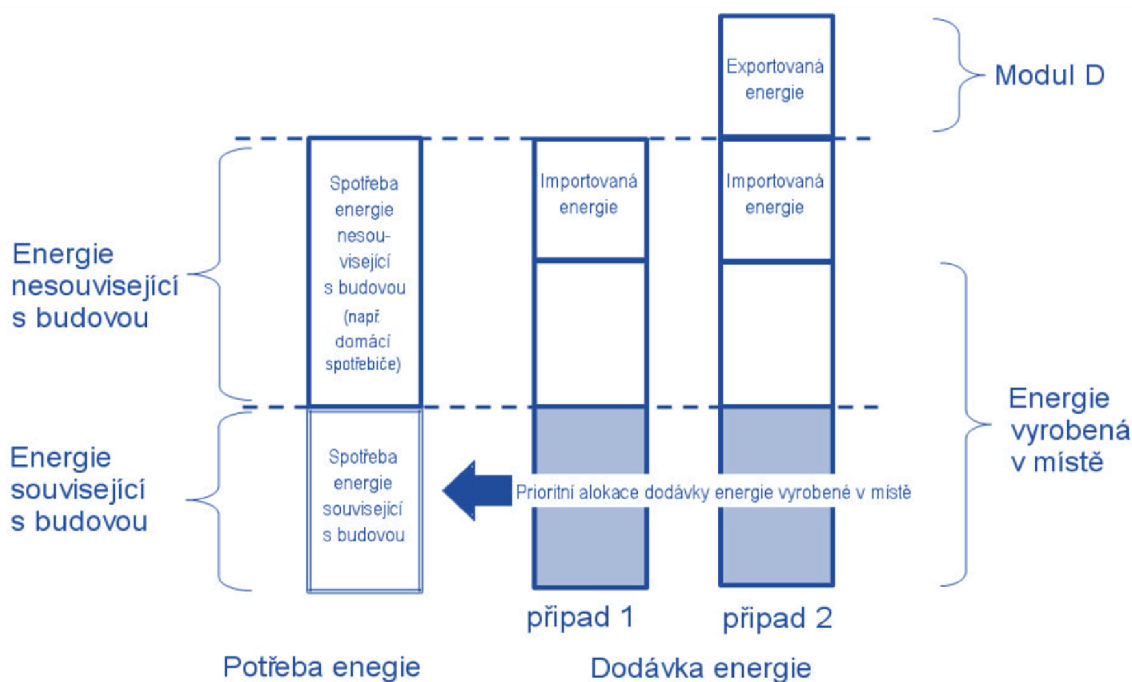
Exportovaná energie

Modul D

Spotřeba energie nesouvisející s budovou (např domácí spotřebiče)

Importovaná energie

Importovaná energie

Energie nesouvisející s budovou

Energie vyrobená v místě

Energie související s budovou

Spotřeba energie související s budovou

Prioritní alokace dodávky energie vyrobené v místě

případ 1

případ 2

Potřeba enegie

Dodávka energie